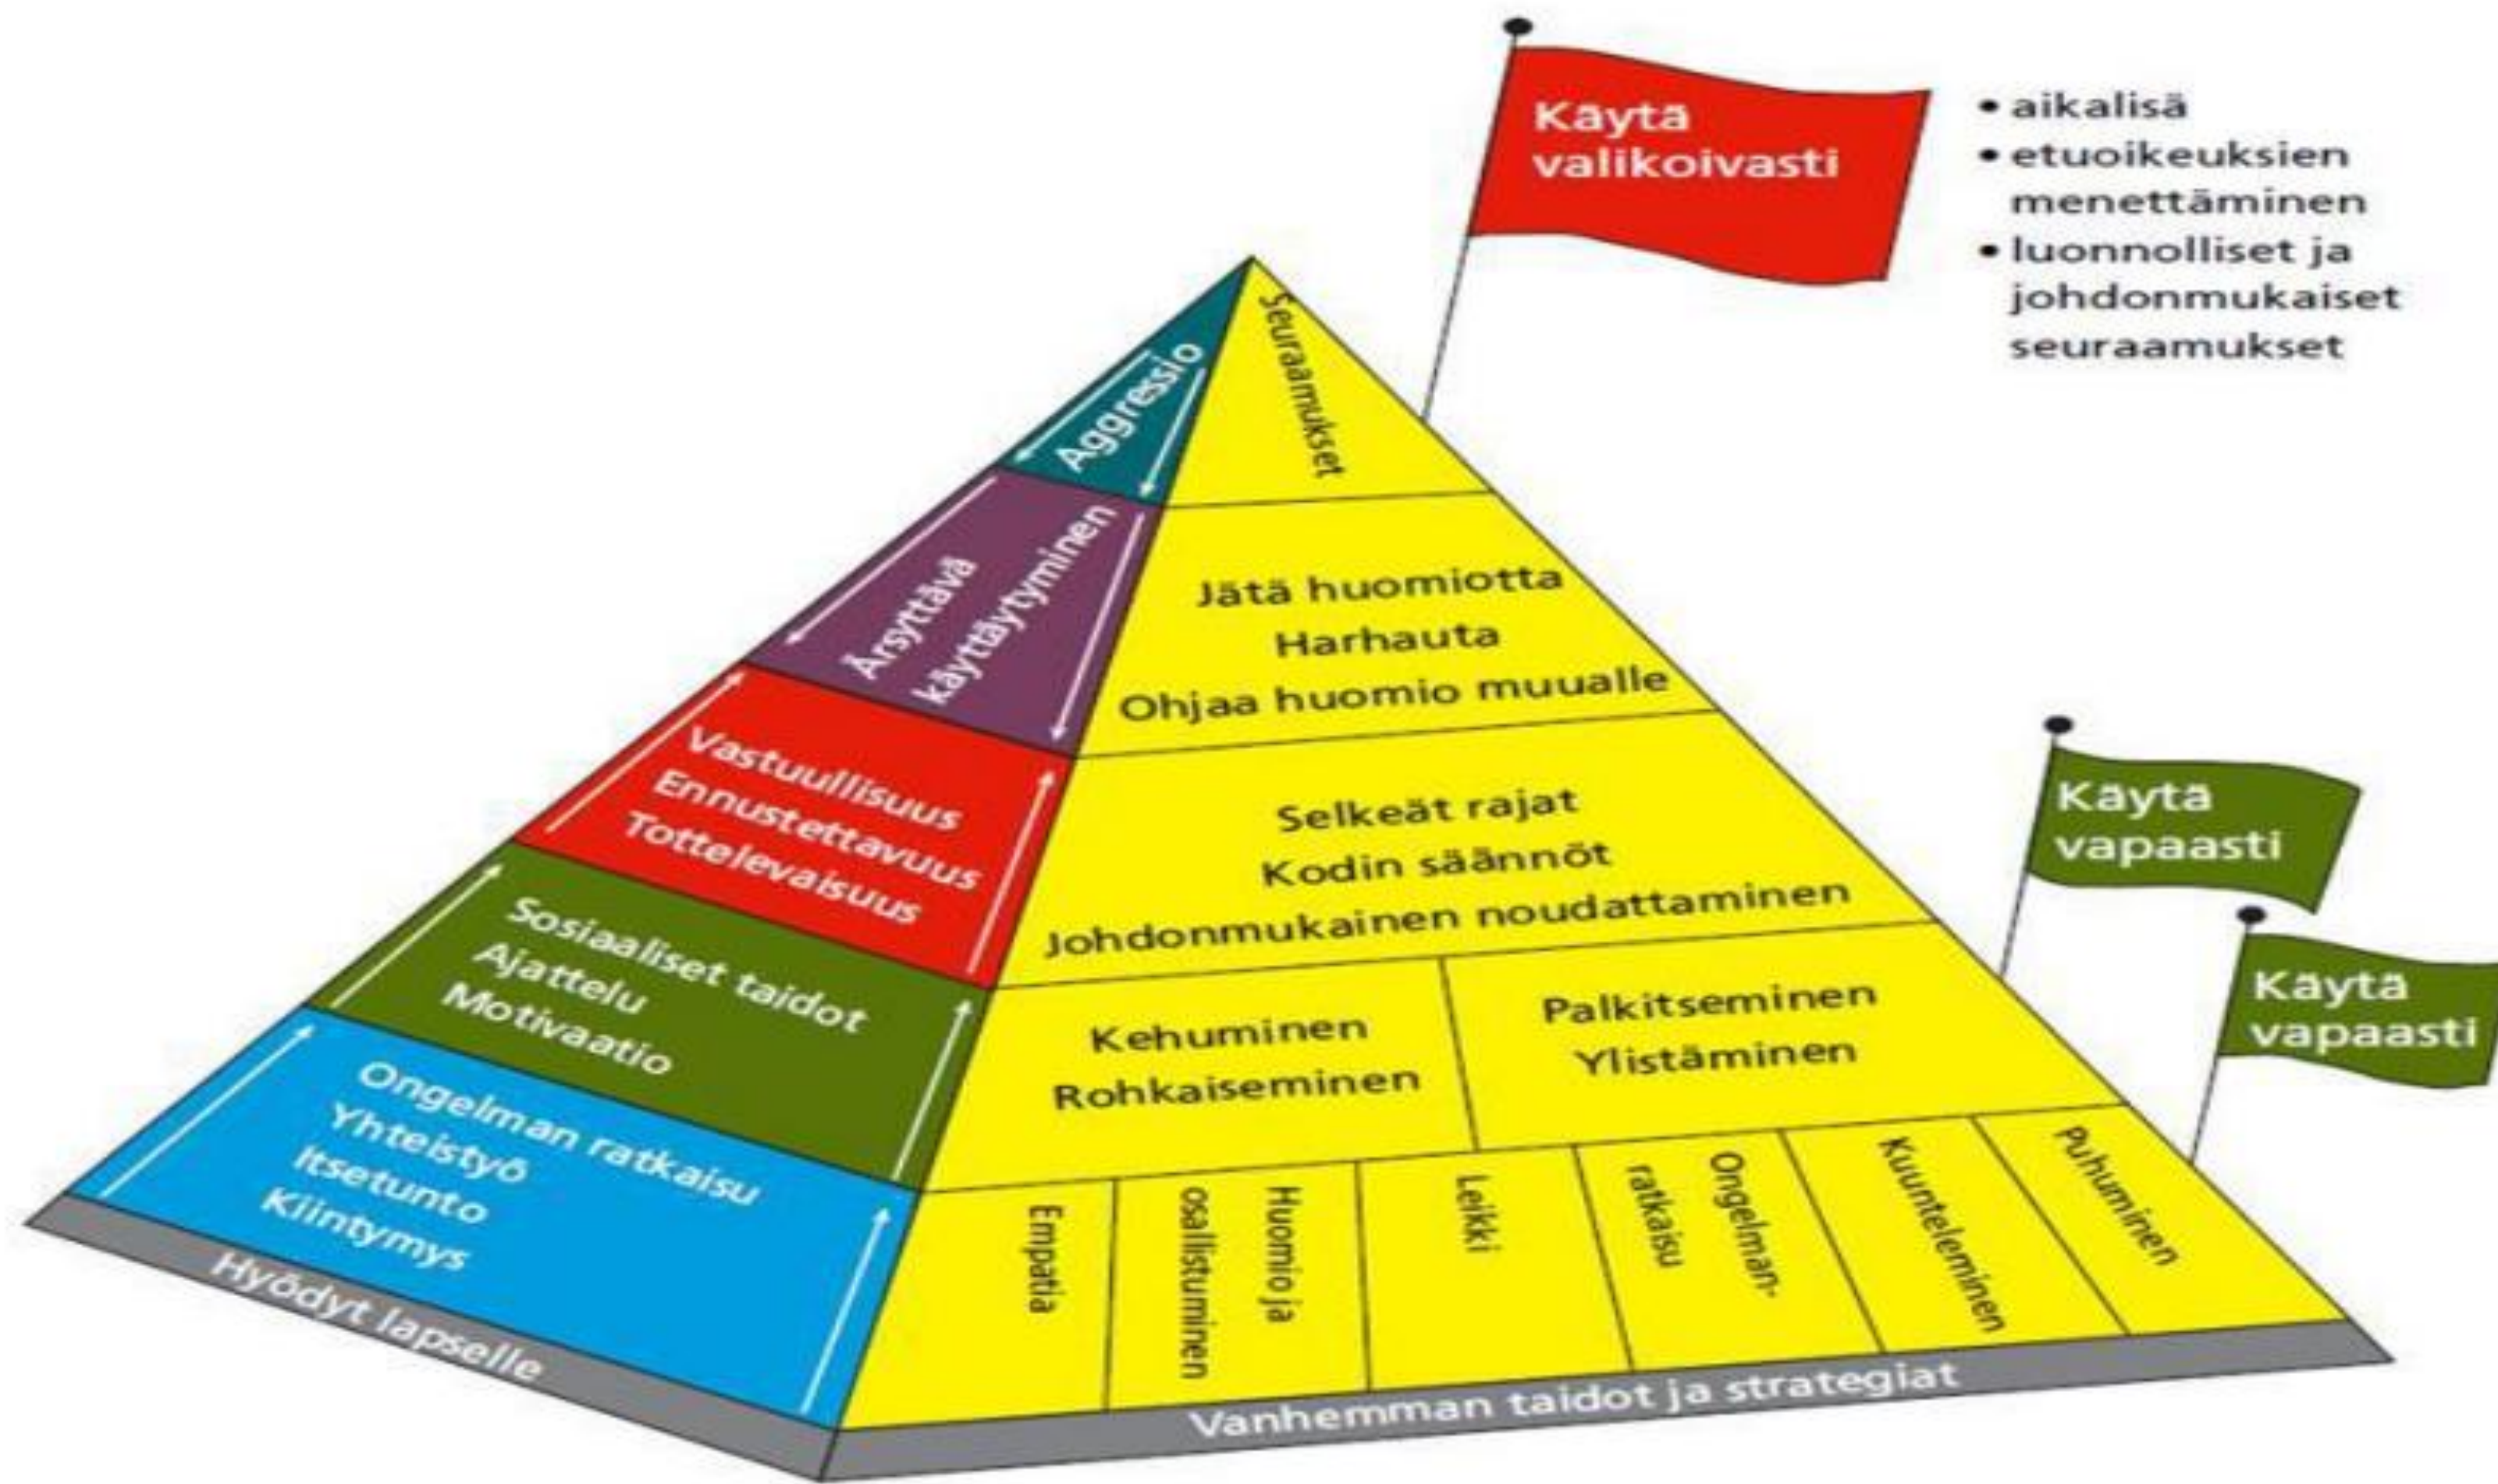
Käytä valikoivasti

• aikalisä
• etuoikeuksien menettäminen
• luonnolliset ja johdonmukaiset seuraamukset

Aggressio

Seuraamukset

Ärsyttävä käyttäytyminen

Jätä huomiotta
Harhauta
Ohjaa huomio muualle

Vastuullisuus
Ennustettavuus
Tottelevaisuus

Selkeät rajat
Kodin säännöt
Johdonmukainen noudattaminen

Käytä vapaasti

Sosiaaliset taidot
Ajattelu
Motivaatio

Kehuminen
Rohkaiseminen

Palkitseminen
Ylistäminen

Käytä vapaasti

Ongelman ratkaisu
Yhteistyö
Itsetunto
Kiintymys

Empatia

Huomio ja osallistuminen

Leikki

Ongelman-ratkaisu

Kuunteleminen

Puhuminen

Hyödyt lapselle

Vanhemman taidot ja strategiat